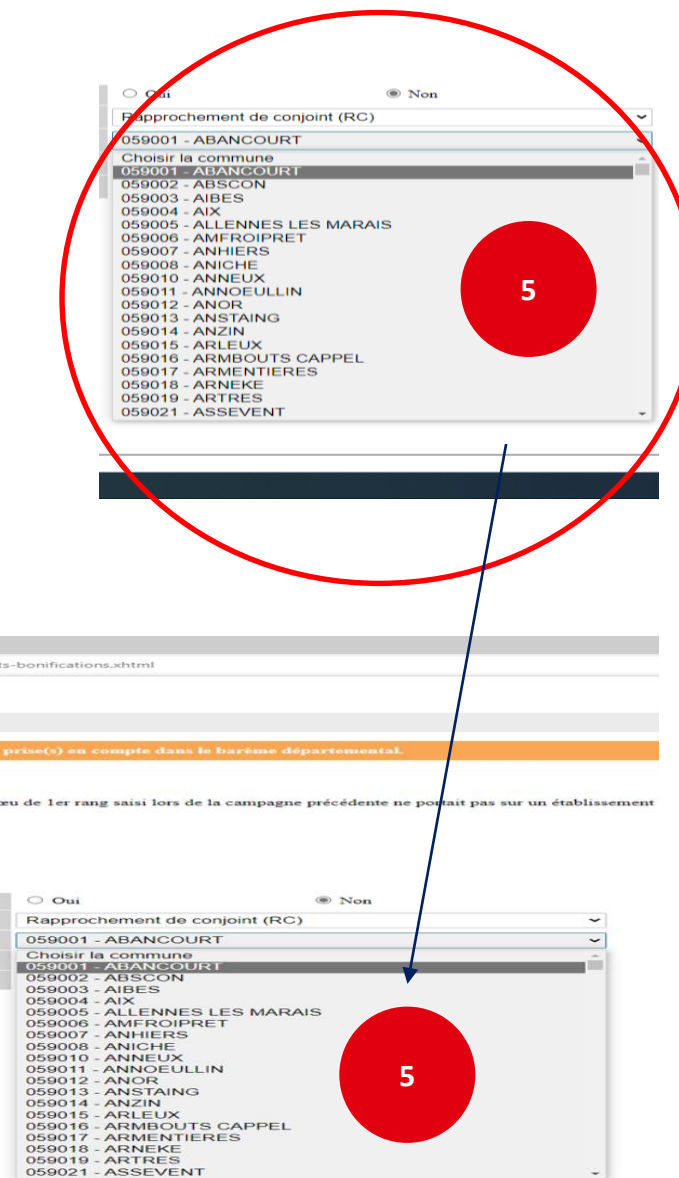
Oui Non

Rapprochement de conjoint (RC)

059001 - ABANCOURT

Choisir la commune
059001 - ABANCOURT
059002 - ABSCON
059003 - AIBES
059004 - AIX
059005 - ALLENNES LES MARAIS
059006 - AMFROIPRET
059007 - ANHIERS
059008 - ANICHE
059010 - ANNEUX
059011 - ANNOEULLIN
059012 - ANOR
059013 - ANSTAING
059014 - ANZIN
059015 - ARLEUX
059016 - ARMBOUTS CAPPEL
059017 - ARMENTIERES
059018 - ARNEKE
059019 - ARTRES
059021 - ASSEVENT

5

ts-bonifications.xhtml

prise(s) en compte dans le barème départemental.

œu de 1er rang saisi lors de la campagne précédente ne portait pas sur un établissement

Oui Non

Rapprochement de conjoint (RC)

059001 - ABANCOURT

Choisir la commune
059001 - ABANCOURT
059002 - ABSCON
059003 - AIBES
059004 - AIX
059005 - ALLENNES LES MARAIS
059006 - AMFROIPRET
059007 - ANHIERS
059008 - ANICHE
059010 - ANNEUX
059011 - ANNOEULLIN
059012 - ANOR
059013 - ANSTAING
059014 - ANZIN
059015 - ARLEUX
059016 - ARMBOUTS CAPPEL
059017 - ARMENTIERES
059018 - ARNEKE
059019 - ARTRES
059021 - ASSEVENT

5